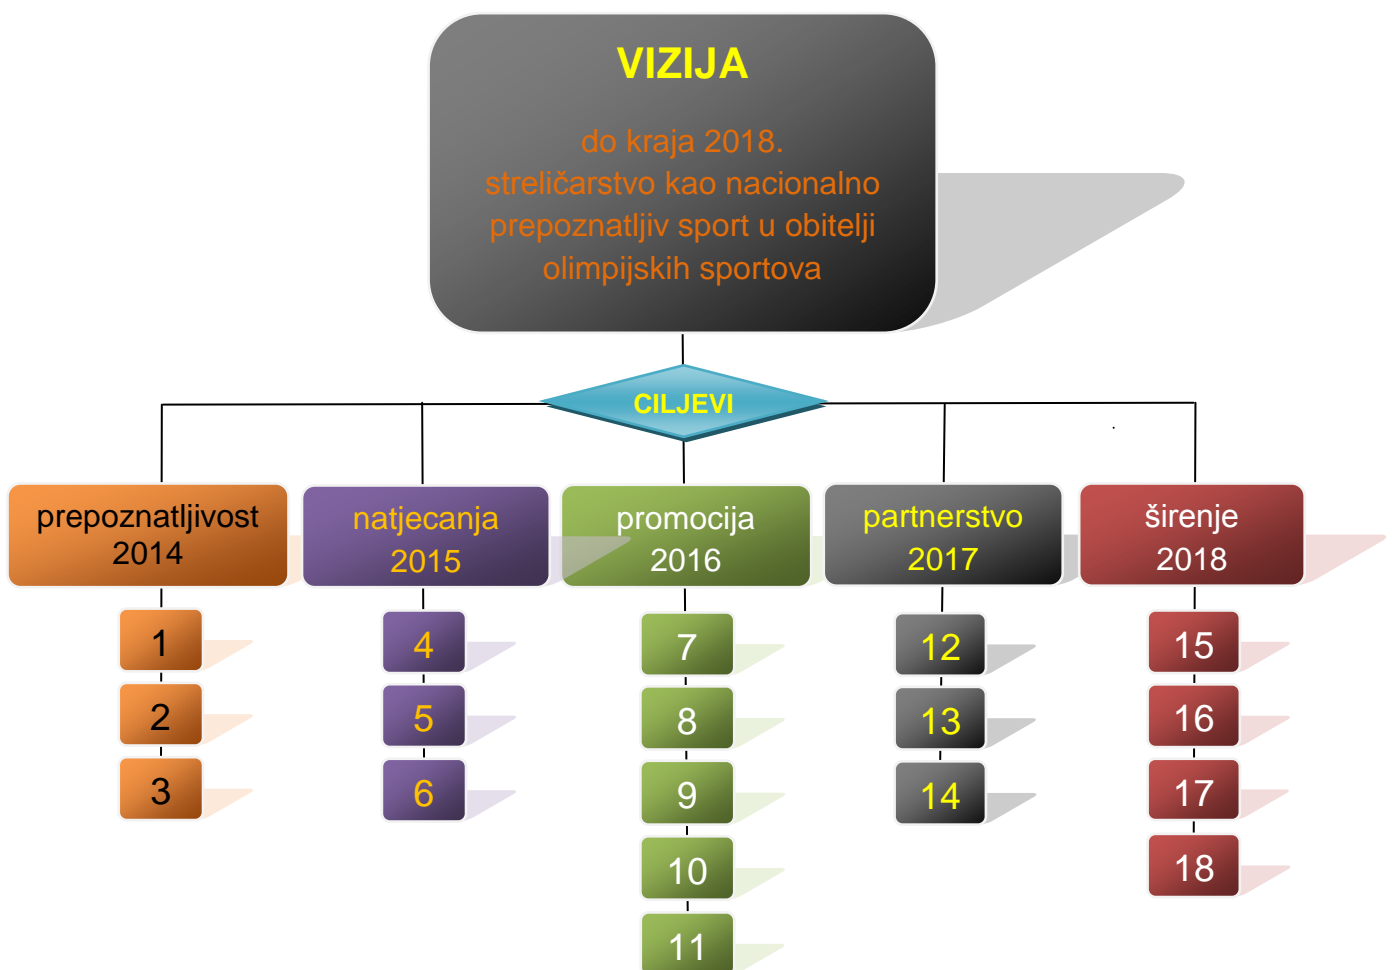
VIZIJA

do kraja 2018.
streličarstvo kao nacionalno prepoznatljiv sport u obitelji olimpijskih sportova

CILJEVI

prepoznatljivost 2014

1

2

3

natjecanja 2015

4

5

6

promocija 2016

7

8

9

10

11

partnerstvo 2017

12

13

14

širenje 2018

15

16

17

18